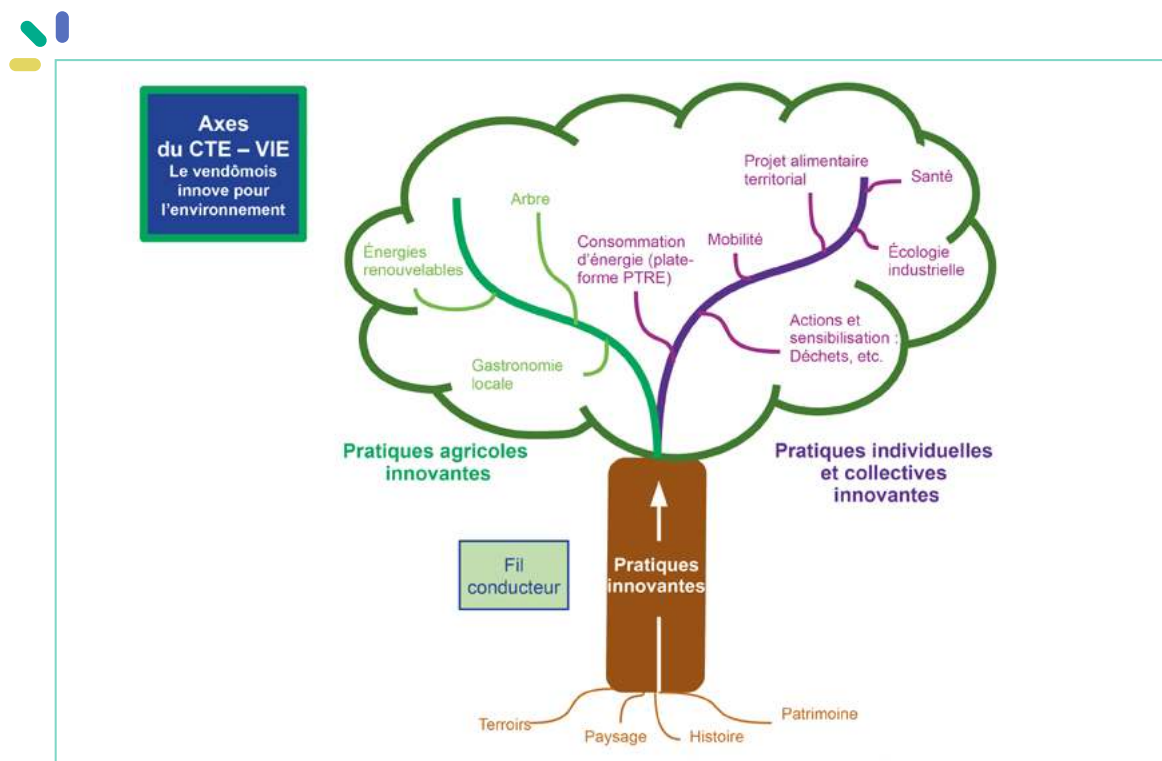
Axes du CTE – VIE
Le vendômois innove pour l'environnement

Énergies renouvelables

Arbre

Gastronomie locale

Consommation d'énergie (plateforme PTRE)

Mobilité

Projet alimentaire territorial

Santé

Écologie industrielle

Actions et sensibilisation : Déchets, etc.

Pratiques agricoles innovantes

Pratiques individuelles et collectives innovantes

Fil conducteur

Pratiques innovantes

Terroirs

Paysage

Histoire

Patrimoine